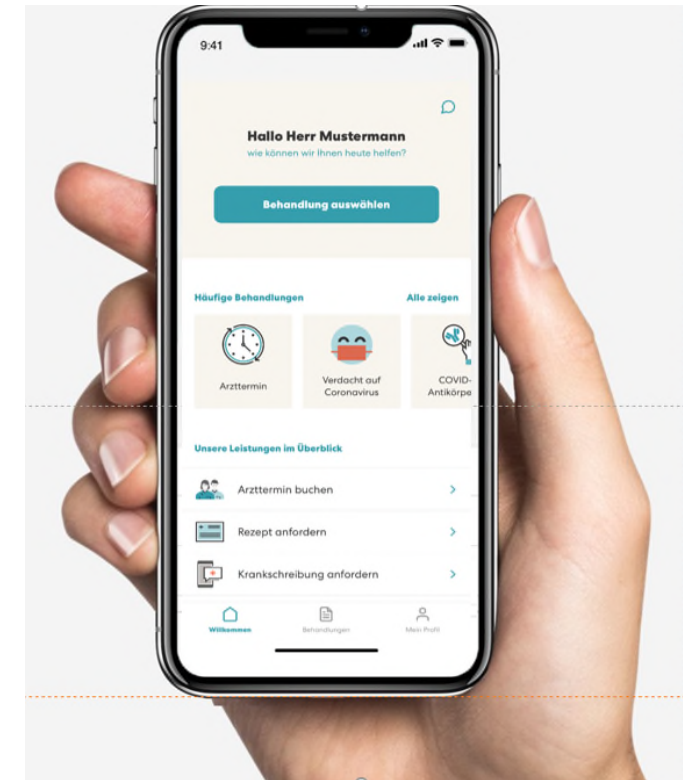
9:41

Hallo Herr Mustermann
wie können wir Ihnen heute helfen?

Behandlung auswählen

Häufige Behandlungen
Alle zeigen

Arzttermin

Verdacht auf Coronavirus

COVID-Antikörpe

Unsere Leistungen im Überblick

Arzttermin buchen

Rezept anfordern

Krankschreibung anfordern

Willkommen
Behandlungen
Mein Profil